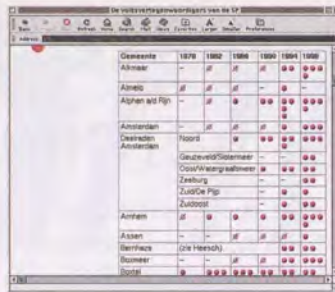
De volksvertegenwoordigers van de SP

Back Forward Stop Refresh Home Search Mail News Favorites Larger Smaller Preferences

Address

| Gemeente | 1978 | 1982 | 1986 | 1990 | 1994 | 1998 |
|---|---|---|---|---|---|---|
| Alkmaar | – | // | // | // | | |
| Almelo | // | // | // | // | | |
| Alphen a/d Rijn | – | // | | | | |
| Amsterdam | – | – | // | // | // | |
| Deelraden Amsterdam | Noord | | | | | |
| | Geuzeveld/Slotermeer | | | | – | |
| | Oost/Watergraafsmeer | | | | | |
| | Zeeburg | | | | | |
| | Zuid/De Pijp | | | | | |
| | Zuidoost | | | | | |
| Arnhem | // | // | | | | |
| Assen | – | – | – | // | // | |
| Bernheze | (zie Heesch) | | | | | |
| Boxmeer | – | – | – | – | | |
| Boxtel | | | | | | |